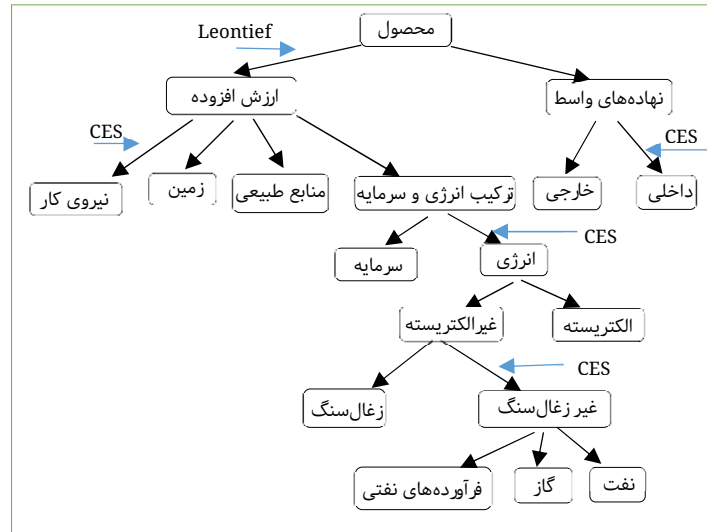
محصول
Leontief
ارزش افزوده
نهاده‌های واسط
CES
CES
نیروی کار
زمین
منابع طبیعی
ترکیب انرژی و سرمایه
خارجی
داخلی
CES
سرمایه
انرژی
غیرالکتریسته
الکتریسته
CES
زغال‌سنگ
غیر زغال‌سنگ
فرآورده‌های نفتی
گاز
نفت